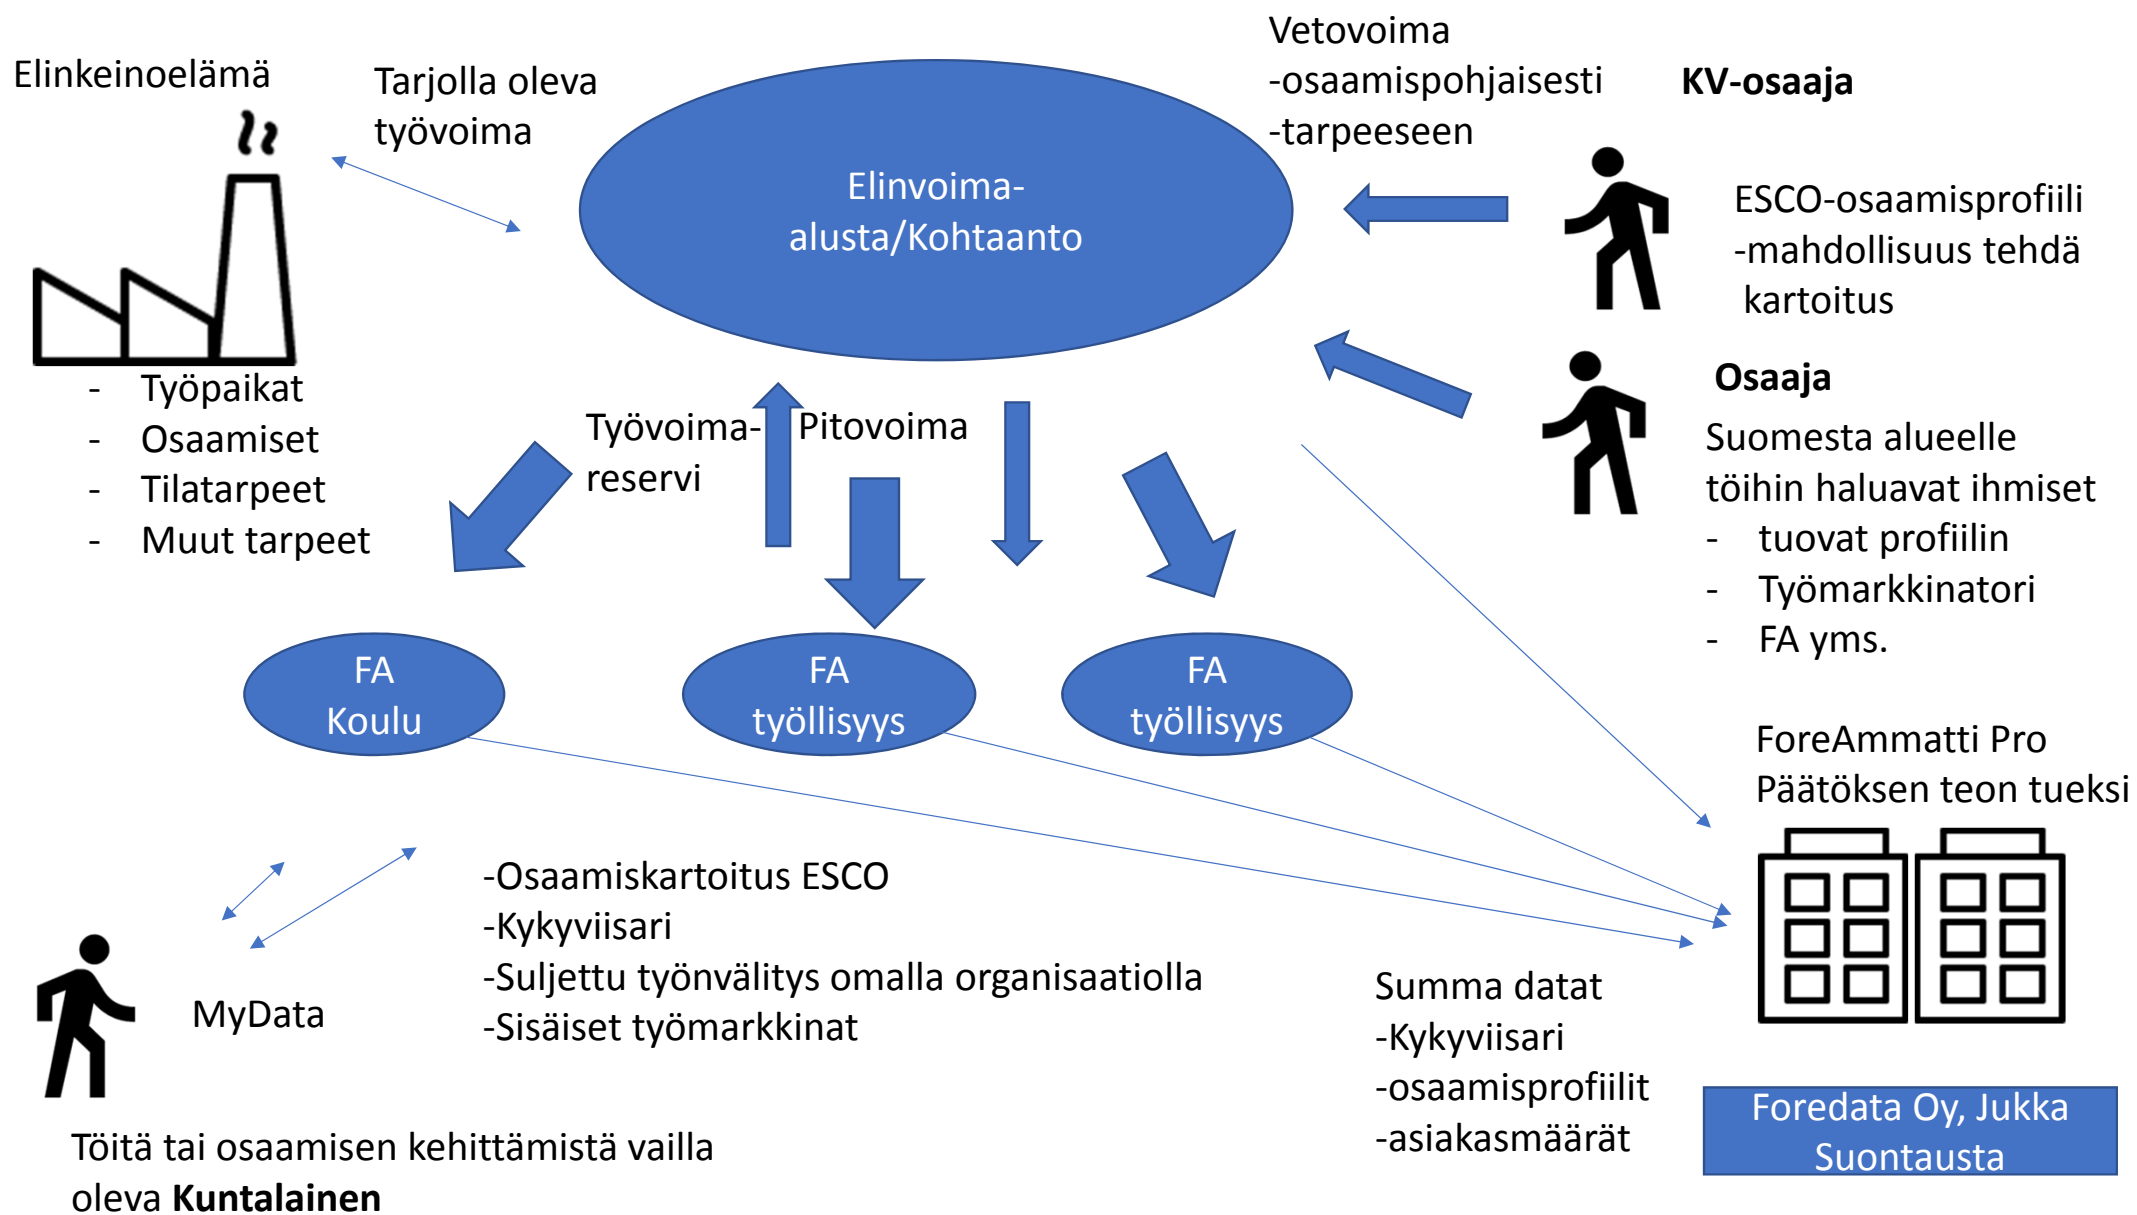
Elinkeinoelämä

Tarjolla oleva työvoima

Elinvoima-alusta/Kohtaanto

Vetovoima
-osaamispohjaisesti
-tarpeeseen

KV-osaaja

ESCO-osaamisprofiili
-mahdollisuus tehdä kartoitus

- Työpaikat
- Osaamiset
- Tilatarpeet
- Muut tarpeet

Työvoima-reservi

Pitovoima

Osaaja
Suomesta alueelle töihin haluavat ihmiset
- tuovat profiilin
- Työmarkkinatori
- FA yms.

FA
Koulu

FA
työllisyys

FA
työllisyys

ForeAmmatti Pro
Päätöksen teon tueksi

-Osaamiskartoitus ESCO
-Kykyviisari
-Suljettu työnvälitys omalla organisaatiolla
-Sisäiset työmarkkinat

MyData

Summa datat
-Kykyviisari
-osaamisprofiilit
-asiakasmäärät

Foredata Oy, Jukka Suontausta

Töitä tai osaamisen kehittämistä vailla oleva **Kuntalainen**